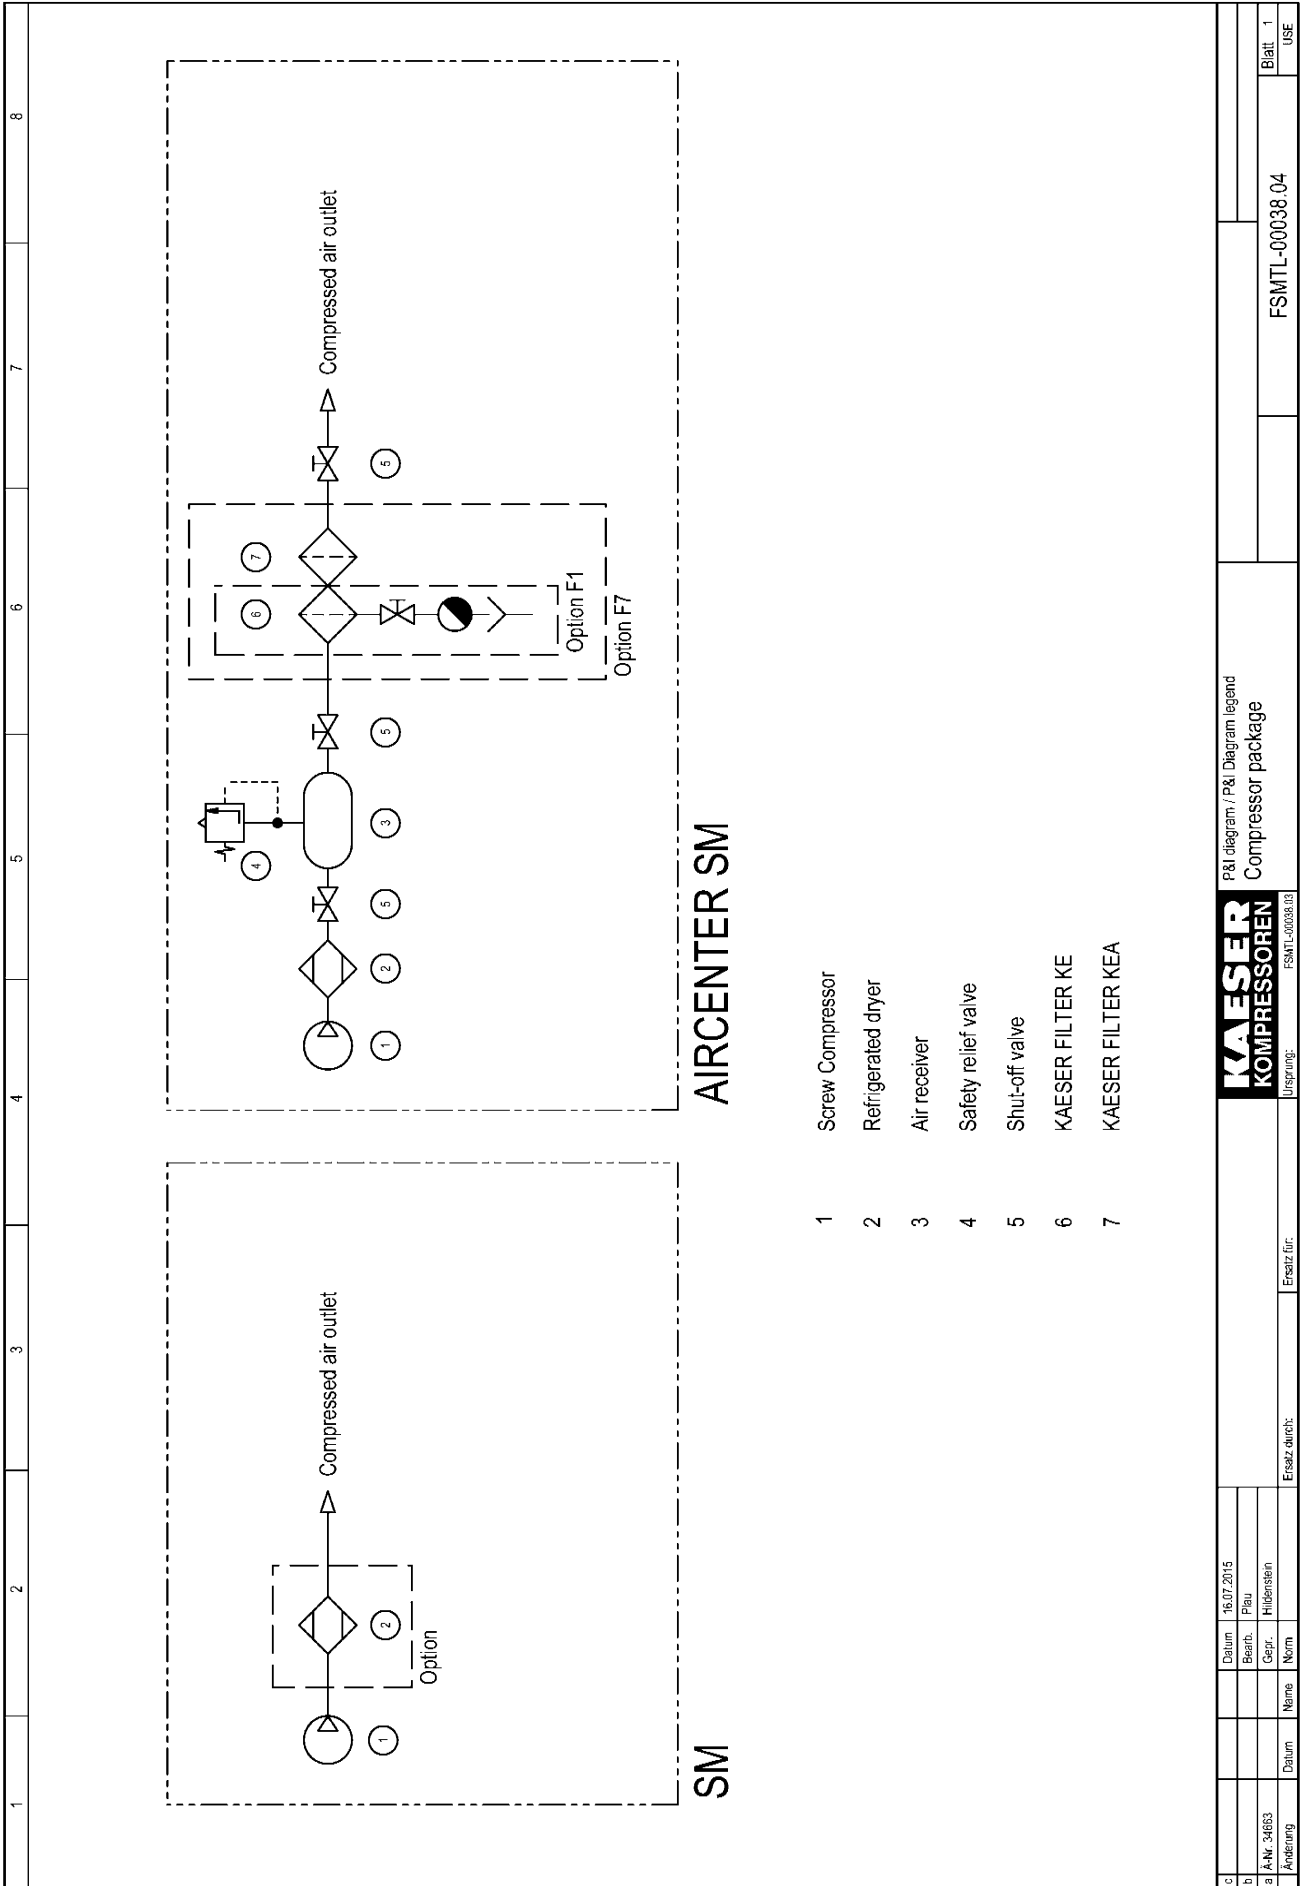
1
2
3
4
5
6
7
8

SM

1

2

Option

Compressed air outlet

AIRCENTER SM

1

2

5

3

4

5

6

7

Option F1

Option F7

5

Compressed air outlet

1 Screw Compressor
2 Refrigerated dryer
3 Air receiver
4 Safety relief valve
5 Shut-off valve
6 KAESER FILTER KE
7 KAESER FILTER KEA

| | | | Datum | 16.07.2015 |
|---|---|---|---|---|
| c | | | Bearb. | Plau |
| b | | | Gepr. | Hildenstein |
| a | Ä-Nr. 34663 | | | |
| Änderung | Datum | Name | Norm | |

Ersatz durch:
Ersatz für:
Ursprung: FSMTL-00038.03

KAESER KOMPRESSOREN

P&I diagram / P&I Diagram legend
Compressor package

FSMTL-00038.04

Blatt 1
USE